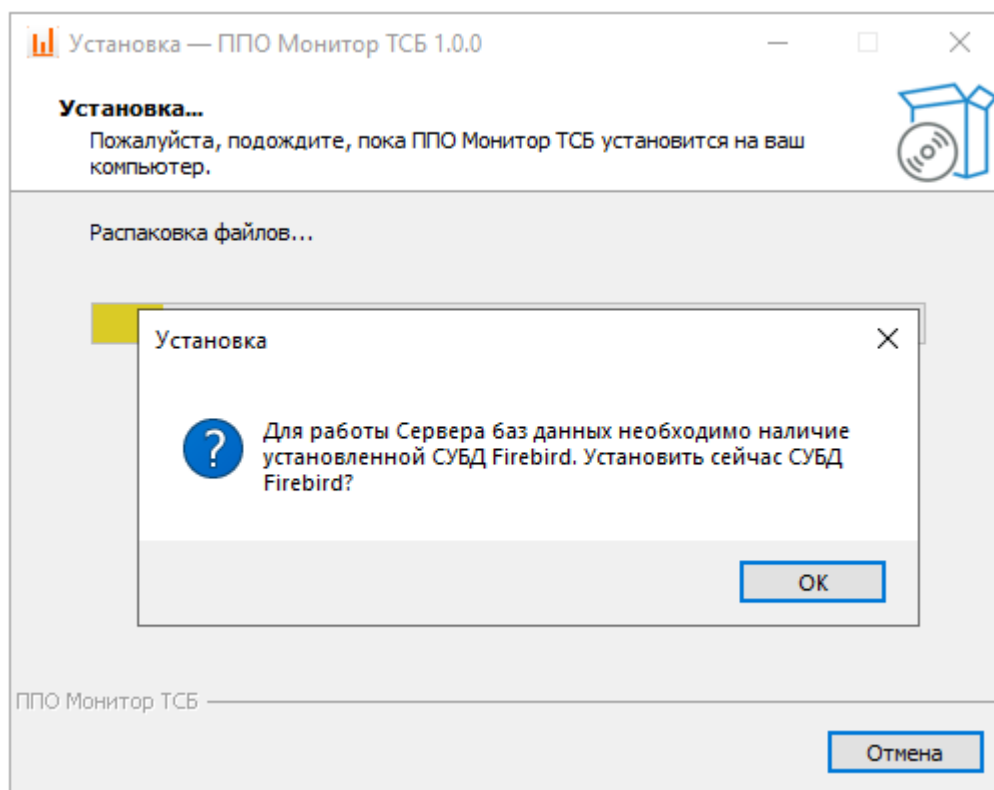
Установка — ППО Монитор ТСБ 1.0.0

Установка...
Пожалуйста, подождите, пока ППО Монитор ТСБ установится на ваш компьютер.

Распаковка файлов...

Установка

Для работы Сервера баз данных необходимо наличие установленной СУБД Firebird. Установить сейчас СУБД Firebird?

OK

ППО Монитор ТСБ

Отмена